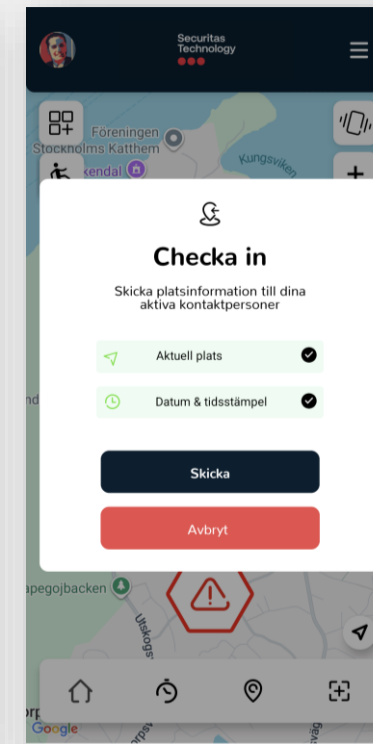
Securitas Technology

Föreningen Stockholms Katthem

Kungsviken

kendal

Checka in

Skicka platsinformation till dina aktiva kontaktpersoner

Aktuell plats

Datum & tidsstämpel

Skicka

Avbryt

nd

apegojbacken

Utskogs

Google